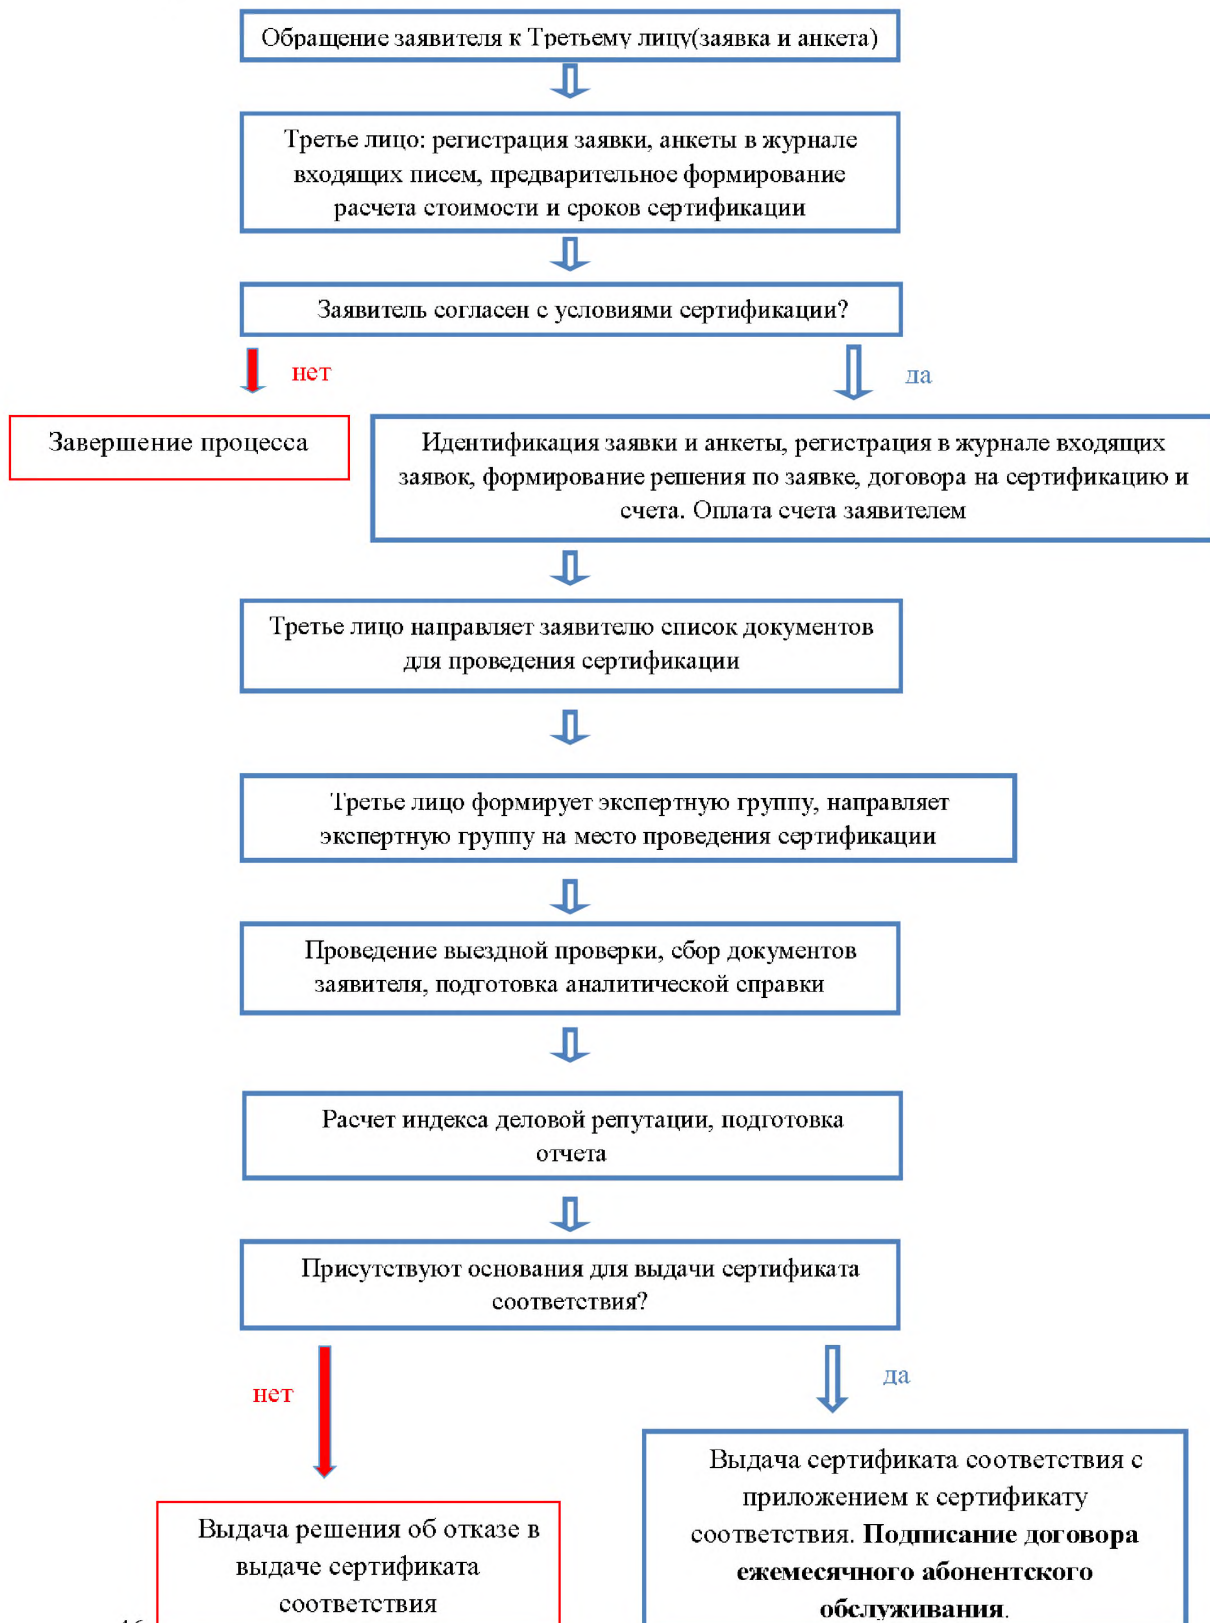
Обращение заявителя к Третьему лицу(заявка и анкета)

Третье лицо: регистрация заявки, анкеты в журнале входящих писем, предварительное формирование расчета стоимости и сроков сертификации

Заявитель согласен с условиями сертификации?

нет

да

Завершение процесса

Идентификация заявки и анкеты, регистрация в журнале входящих заявок, формирование решения по заявке, договора на сертификацию и счета. Оплата счета заявителем

Третье лицо направляет заявителю список документов для проведения сертификации

Третье лицо формирует экспертную группу, направляет экспертную группу на место проведения сертификации

Проведение выездной проверки, сбор документов заявителя, подготовка аналитической справки

Расчет индекса деловой репутации, подготовка отчета

Присутствуют основания для выдачи сертификата соответствия?

нет

да

Выдача сертификата соответствия с приложением к сертификату соответствия. **Подписание договора ежемесячного абонентского обслуживания**.

Выдача решения об отказе в выдаче сертификата соответствия

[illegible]